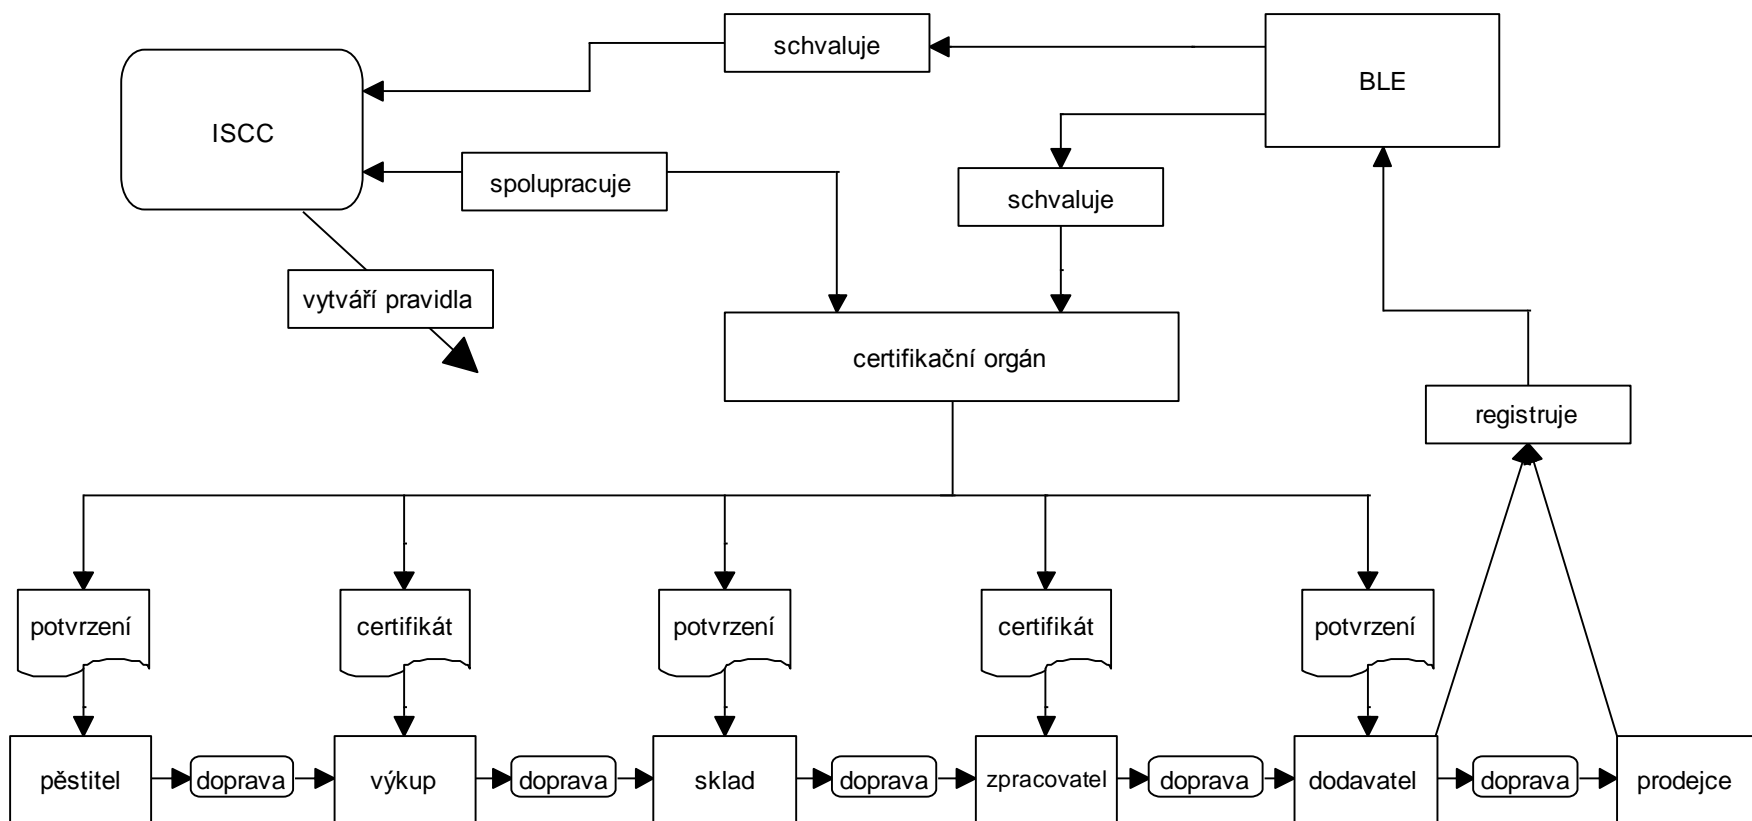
schvaluje

BLE

ISCC

spolupracuje

schvaluje

vytváří pravidla

certifikační orgán

registruje

potvrzení

certifikát

potvrzení

certifikát

potvrzení

pěstitel

doprava

výkup

doprava

sklad

doprava

zpracovatel

doprava

dodavatel

doprava

prodejce